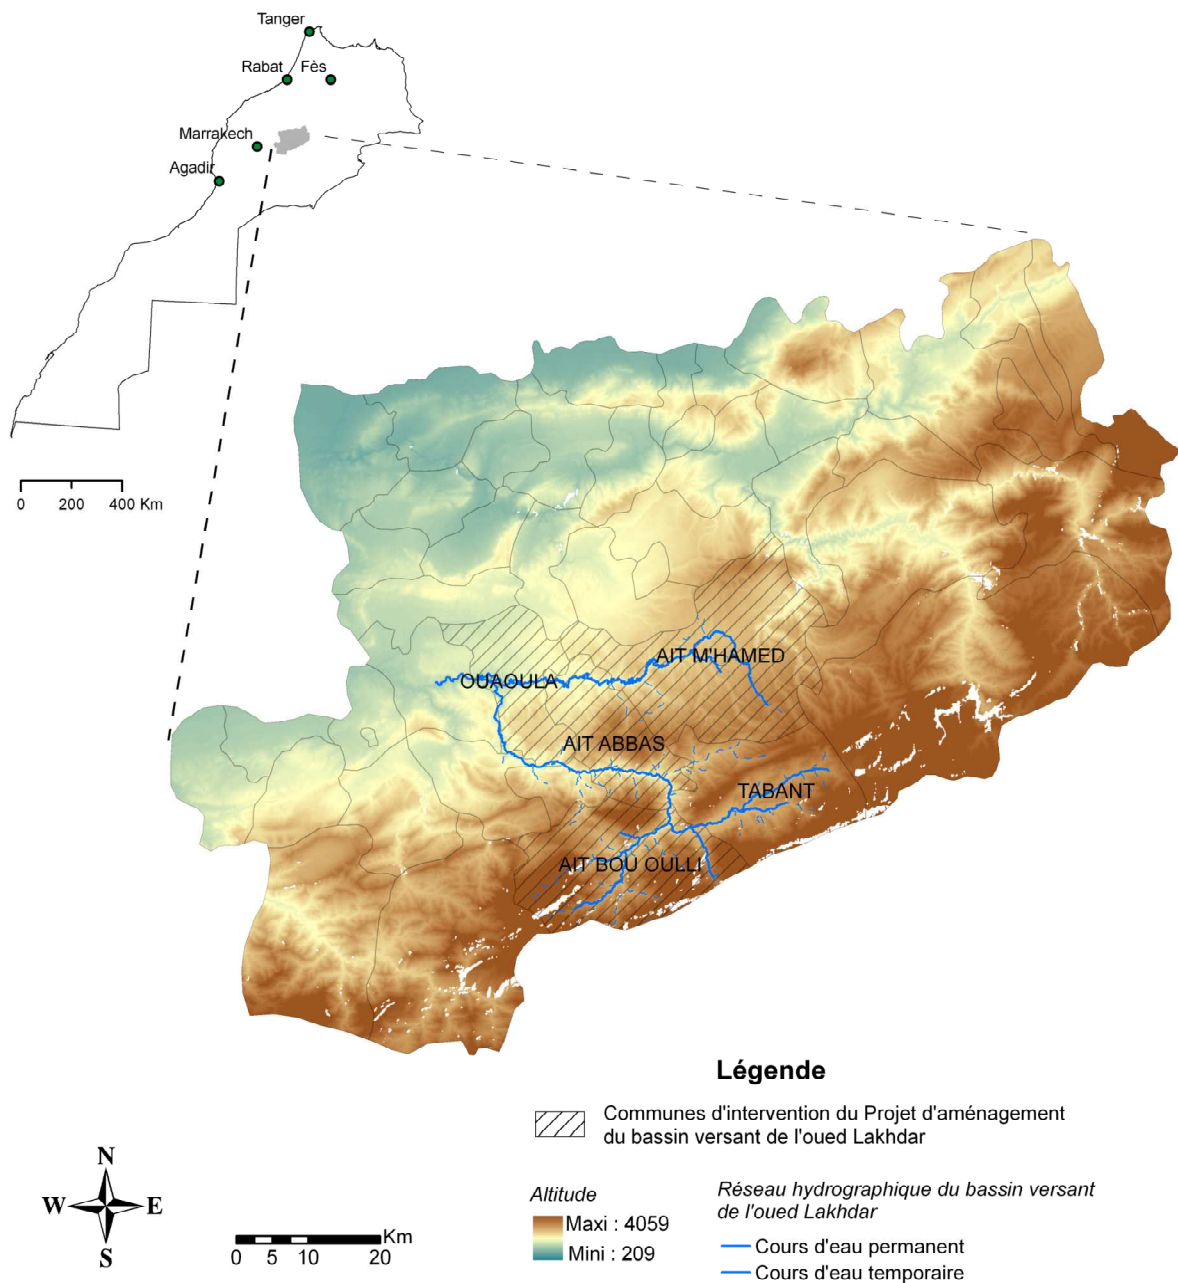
Tanger
Rabat
Fès
Marrakech
Agadir
0 200 400 Km

AIT M'HAMED
OUAOULA
AIT ABBAS
TABANT
AIT BOU OULLI

Légende

Communes d'intervention du Projet d'aménagement du bassin versant de l'oued Lakhdar

N
W E
S

Km
0 5 10 20

Altitude
Maxi : 4059
Mini : 209

Réseau hydrographique du bassin versant de l'oued Lakhdar
Cours d'eau permanent
Cours d'eau temporaire